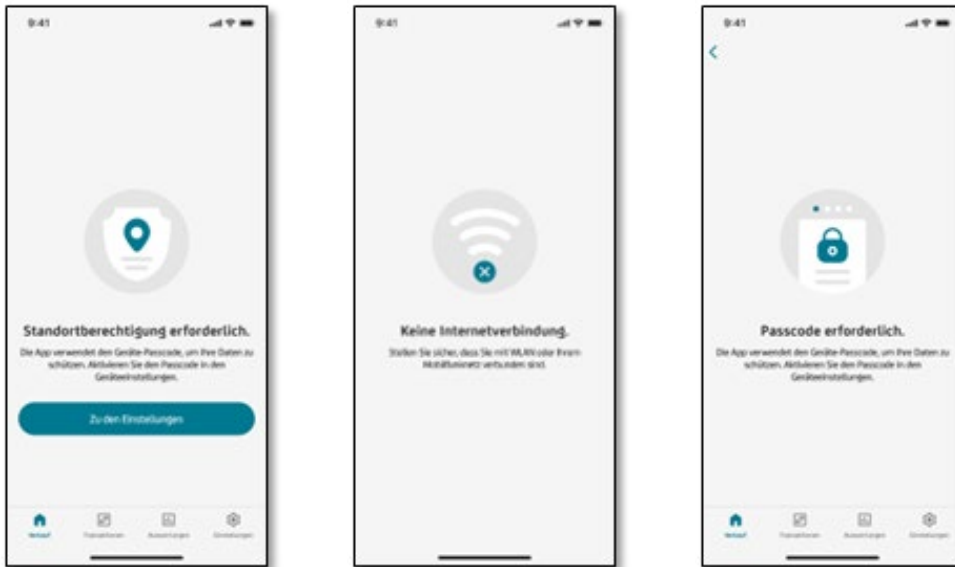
9:41

Standortberechtigung erforderlich.

Die App verwendet den Geräte-Passcode, um Ihre Daten zu schützen. Aktivieren Sie den Passcode in den Geräteeinstellungen.

Zu den Einstellungen

Verkauf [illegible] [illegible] Einstellungen

9:41

Keine Internetverbindung.

Stellen Sie sicher, dass Sie mit WLAN oder Ihrem Mobilfunknetz verbunden sind.

9:41

<

Passcode erforderlich.

Die App verwendet den Geräte-Passcode, um Ihre Daten zu schützen. Aktivieren Sie den Passcode in den Geräteeinstellungen.

Verkauf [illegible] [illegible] Einstellungen